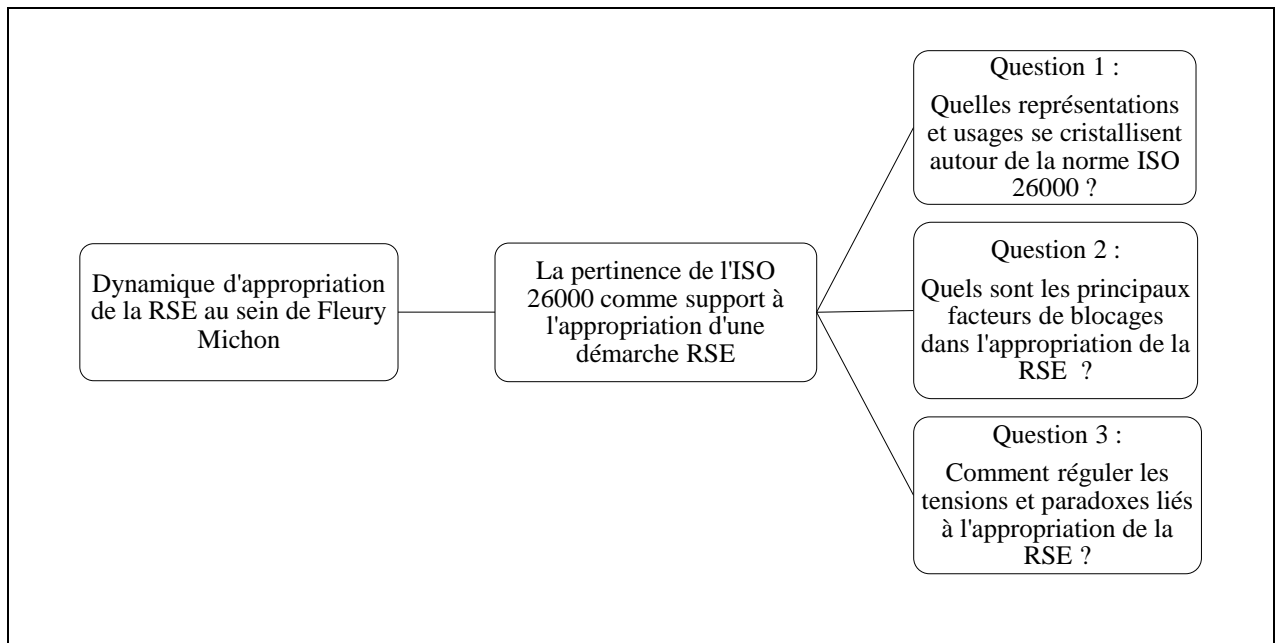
Dynamique d'appropriation de la RSE au sein de Fleury Michon

La pertinence de l'ISO 26000 comme support à l'appropriation d'une démarche RSE

Question 1 :

Quelles représentations et usages se cristallisent autour de la norme ISO 26000 ?

Question 2 :

Quels sont les principaux facteurs de blocages dans l'appropriation de la RSE ?

Question 3 :

Comment réguler les tensions et paradoxes liés à l'appropriation de la RSE ?